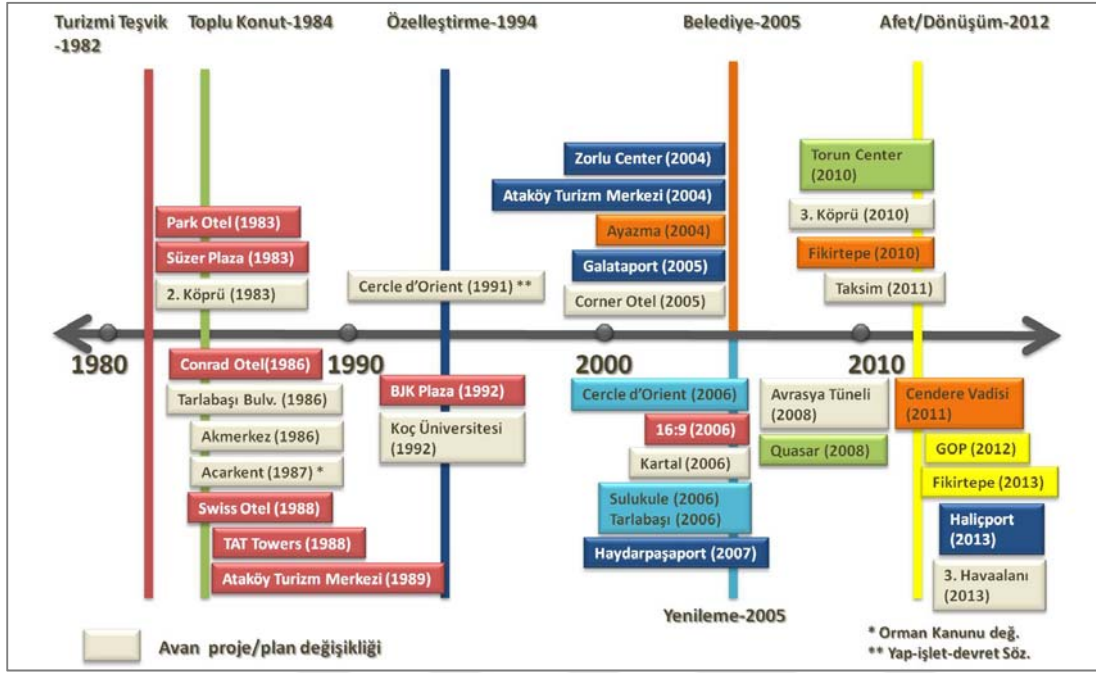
Turizmi Teşvik -1982

Toplu Konut-1984

Özelleştirme-1994

Belediye-2005

Afet/Dönüşüm-2012

Zorlu Center (2004)

Ataköy Turizm Merkezi (2004)

Ayazma (2004)

Galataport (2005)

Corner Otel (2005)

Torun Center (2010)

3. Köprü (2010)

Fikirtepe (2010)

Taksim (2011)

Park Otel (1983)

Süzer Plaza (1983)

2. Köprü (1983)

Cercle d'Orient (1991) **

1980

1990

2000

2010

Conrad Otel(1986)

Tarlabaşı Bulv. (1986)

Akmerkez (1986)

Acarkent (1987) *

Swiss Otel (1988)

TAT Towers (1988)

Ataköy Turizm Merkezi (1989)

BJK Plaza (1992)

Koç Üniversitesi (1992)

Cercle d'Orient (2006)

16:9 (2006)

Kartal (2006)

Sulukule (2006)
Tarlabaşı (2006)

Haydarpaşaport (2007)

Avrasya Tüneli (2008)

Quasar (2008)

Cendere Vadisi (2011)

GOP (2012)

Fikirtepe (2013)

Haliçport (2013)

3. Havaalanı (2013)

Yenileme-2005

Avan proje/plan değişikliği

* Orman Kanunu değ.
** Yap-işlet-devret Söz.